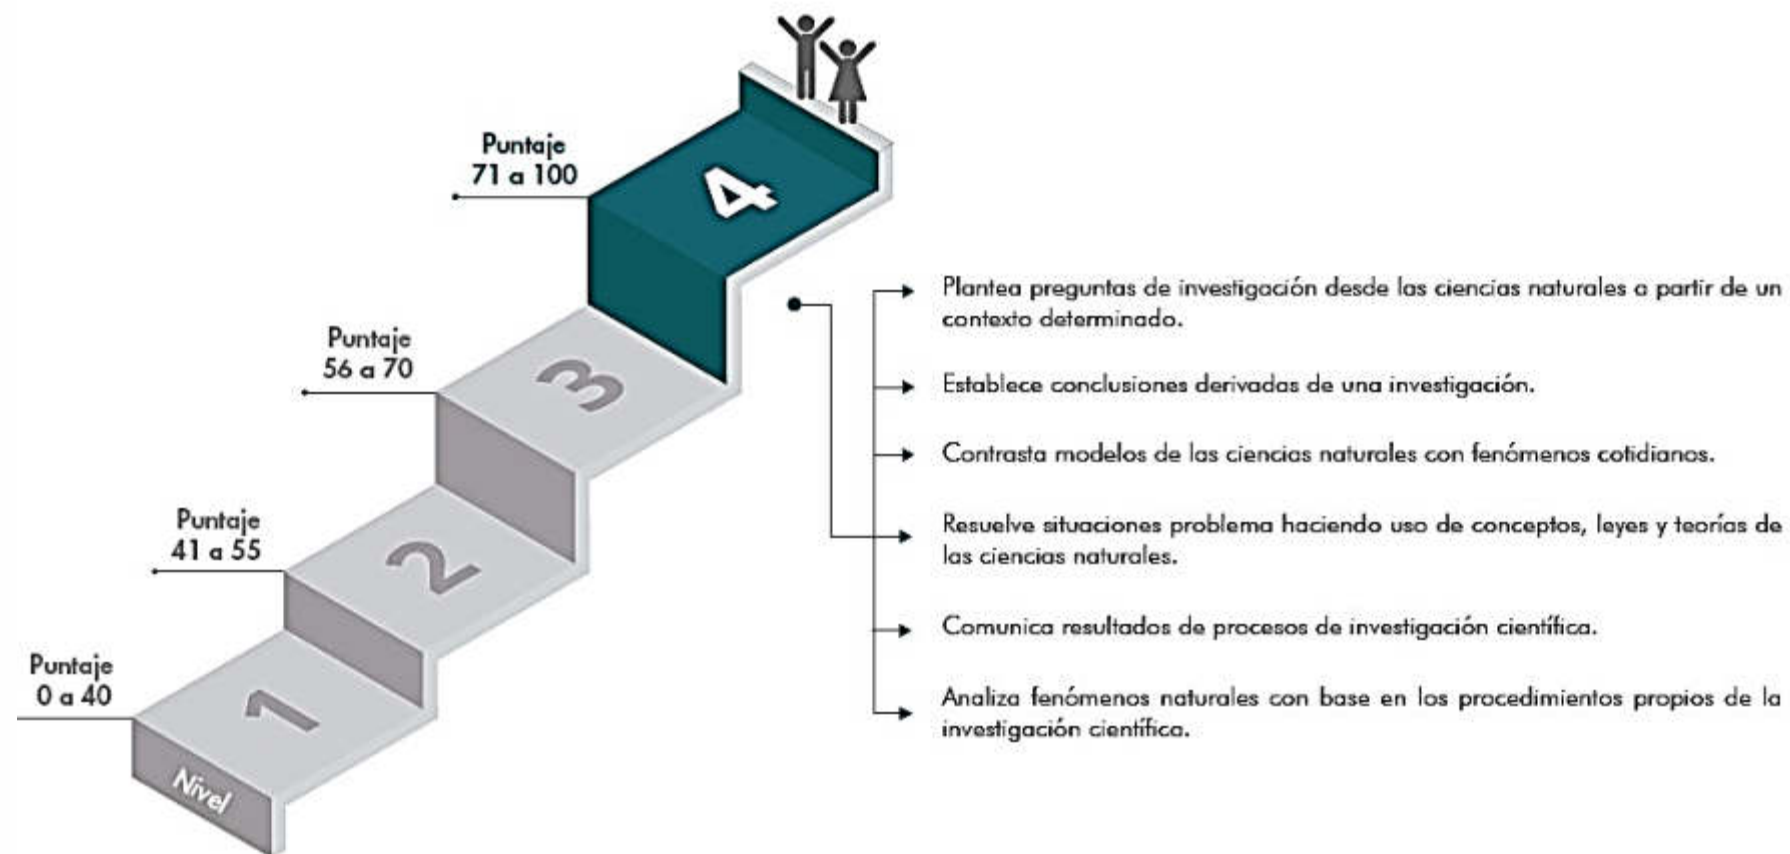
Puntaje
71 a 100

4

Puntaje
56 a 70

3

Puntaje
41 a 55

2

Puntaje
0 a 40

1

Nivel

Plantea preguntas de investigación desde las ciencias naturales a partir de un contexto determinado.

Establece conclusiones derivadas de una investigación.

Contrasta modelos de las ciencias naturales con fenómenos cotidianos.

Resuelve situaciones problema haciendo uso de conceptos, leyes y teorías de las ciencias naturales.

Comunica resultados de procesos de investigación científica.

Analiza fenómenos naturales con base en los procedimientos propios de la investigación científica.